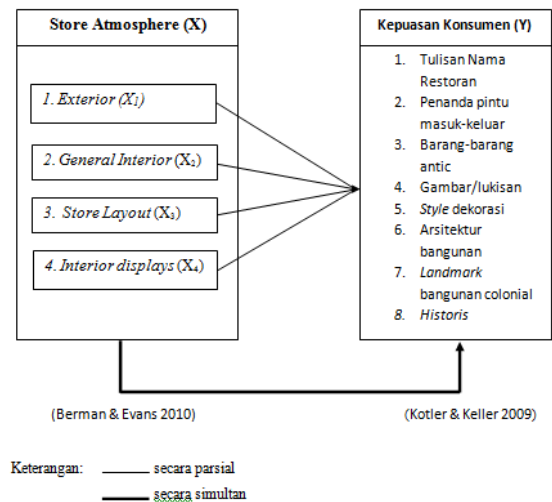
Store Atmosphere (X)

1. Exterior ($X_1$)

2. General Interior ($X_2$)

3. Store Layout ($X_3$)

4. Interior displays ($X_4$)

Kepuasan Konsumen (Y)

1. Tulisan Nama Restoran
2. Penanda pintu masuk-keluar
3. Barang-barang antic
4. Gambar/lukisan
5. Style dekorasi
6. Arsitektur bangunan
7. Landmark bangunan colonial
8. Historis

(Berman & Evans 2010)

(Kotler & Keller 2009)

Keterangan: secara parsial

secara simultan